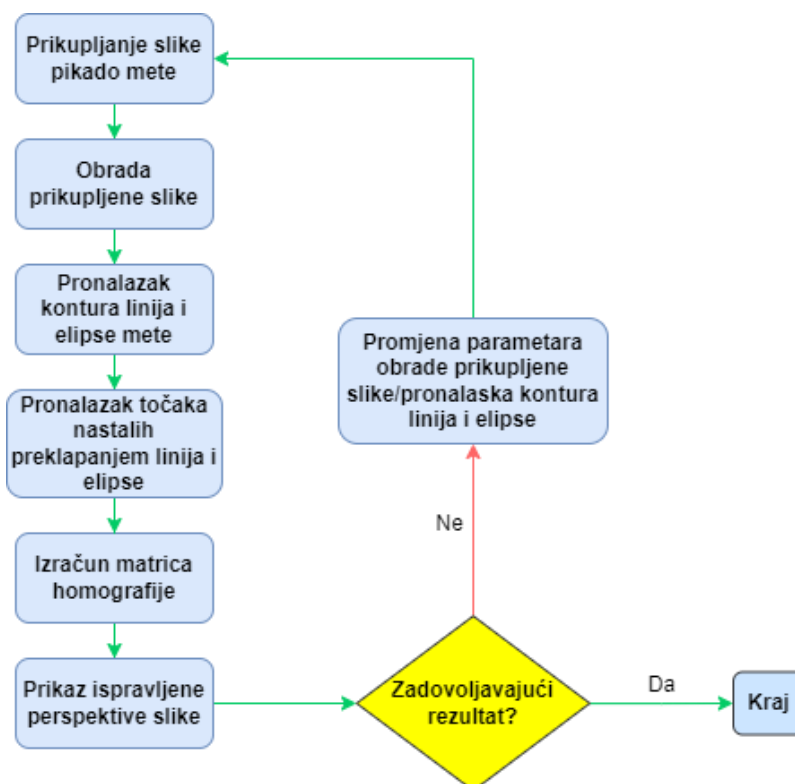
Prikupljanje slike pikado mete

Obrada prikupljene slike

Pronalazak kontura linija i elipse mete

Pronalazak točaka nastalih preklapanjem linija i elipse

Izračun matrica homografije

Prikaz ispravljene perspektive slike

Zadovoljavajući rezultat?

Ne

Promjena parametara obrade prikupljene slike/pronalaska kontura linija i elipse

Da

Kraj